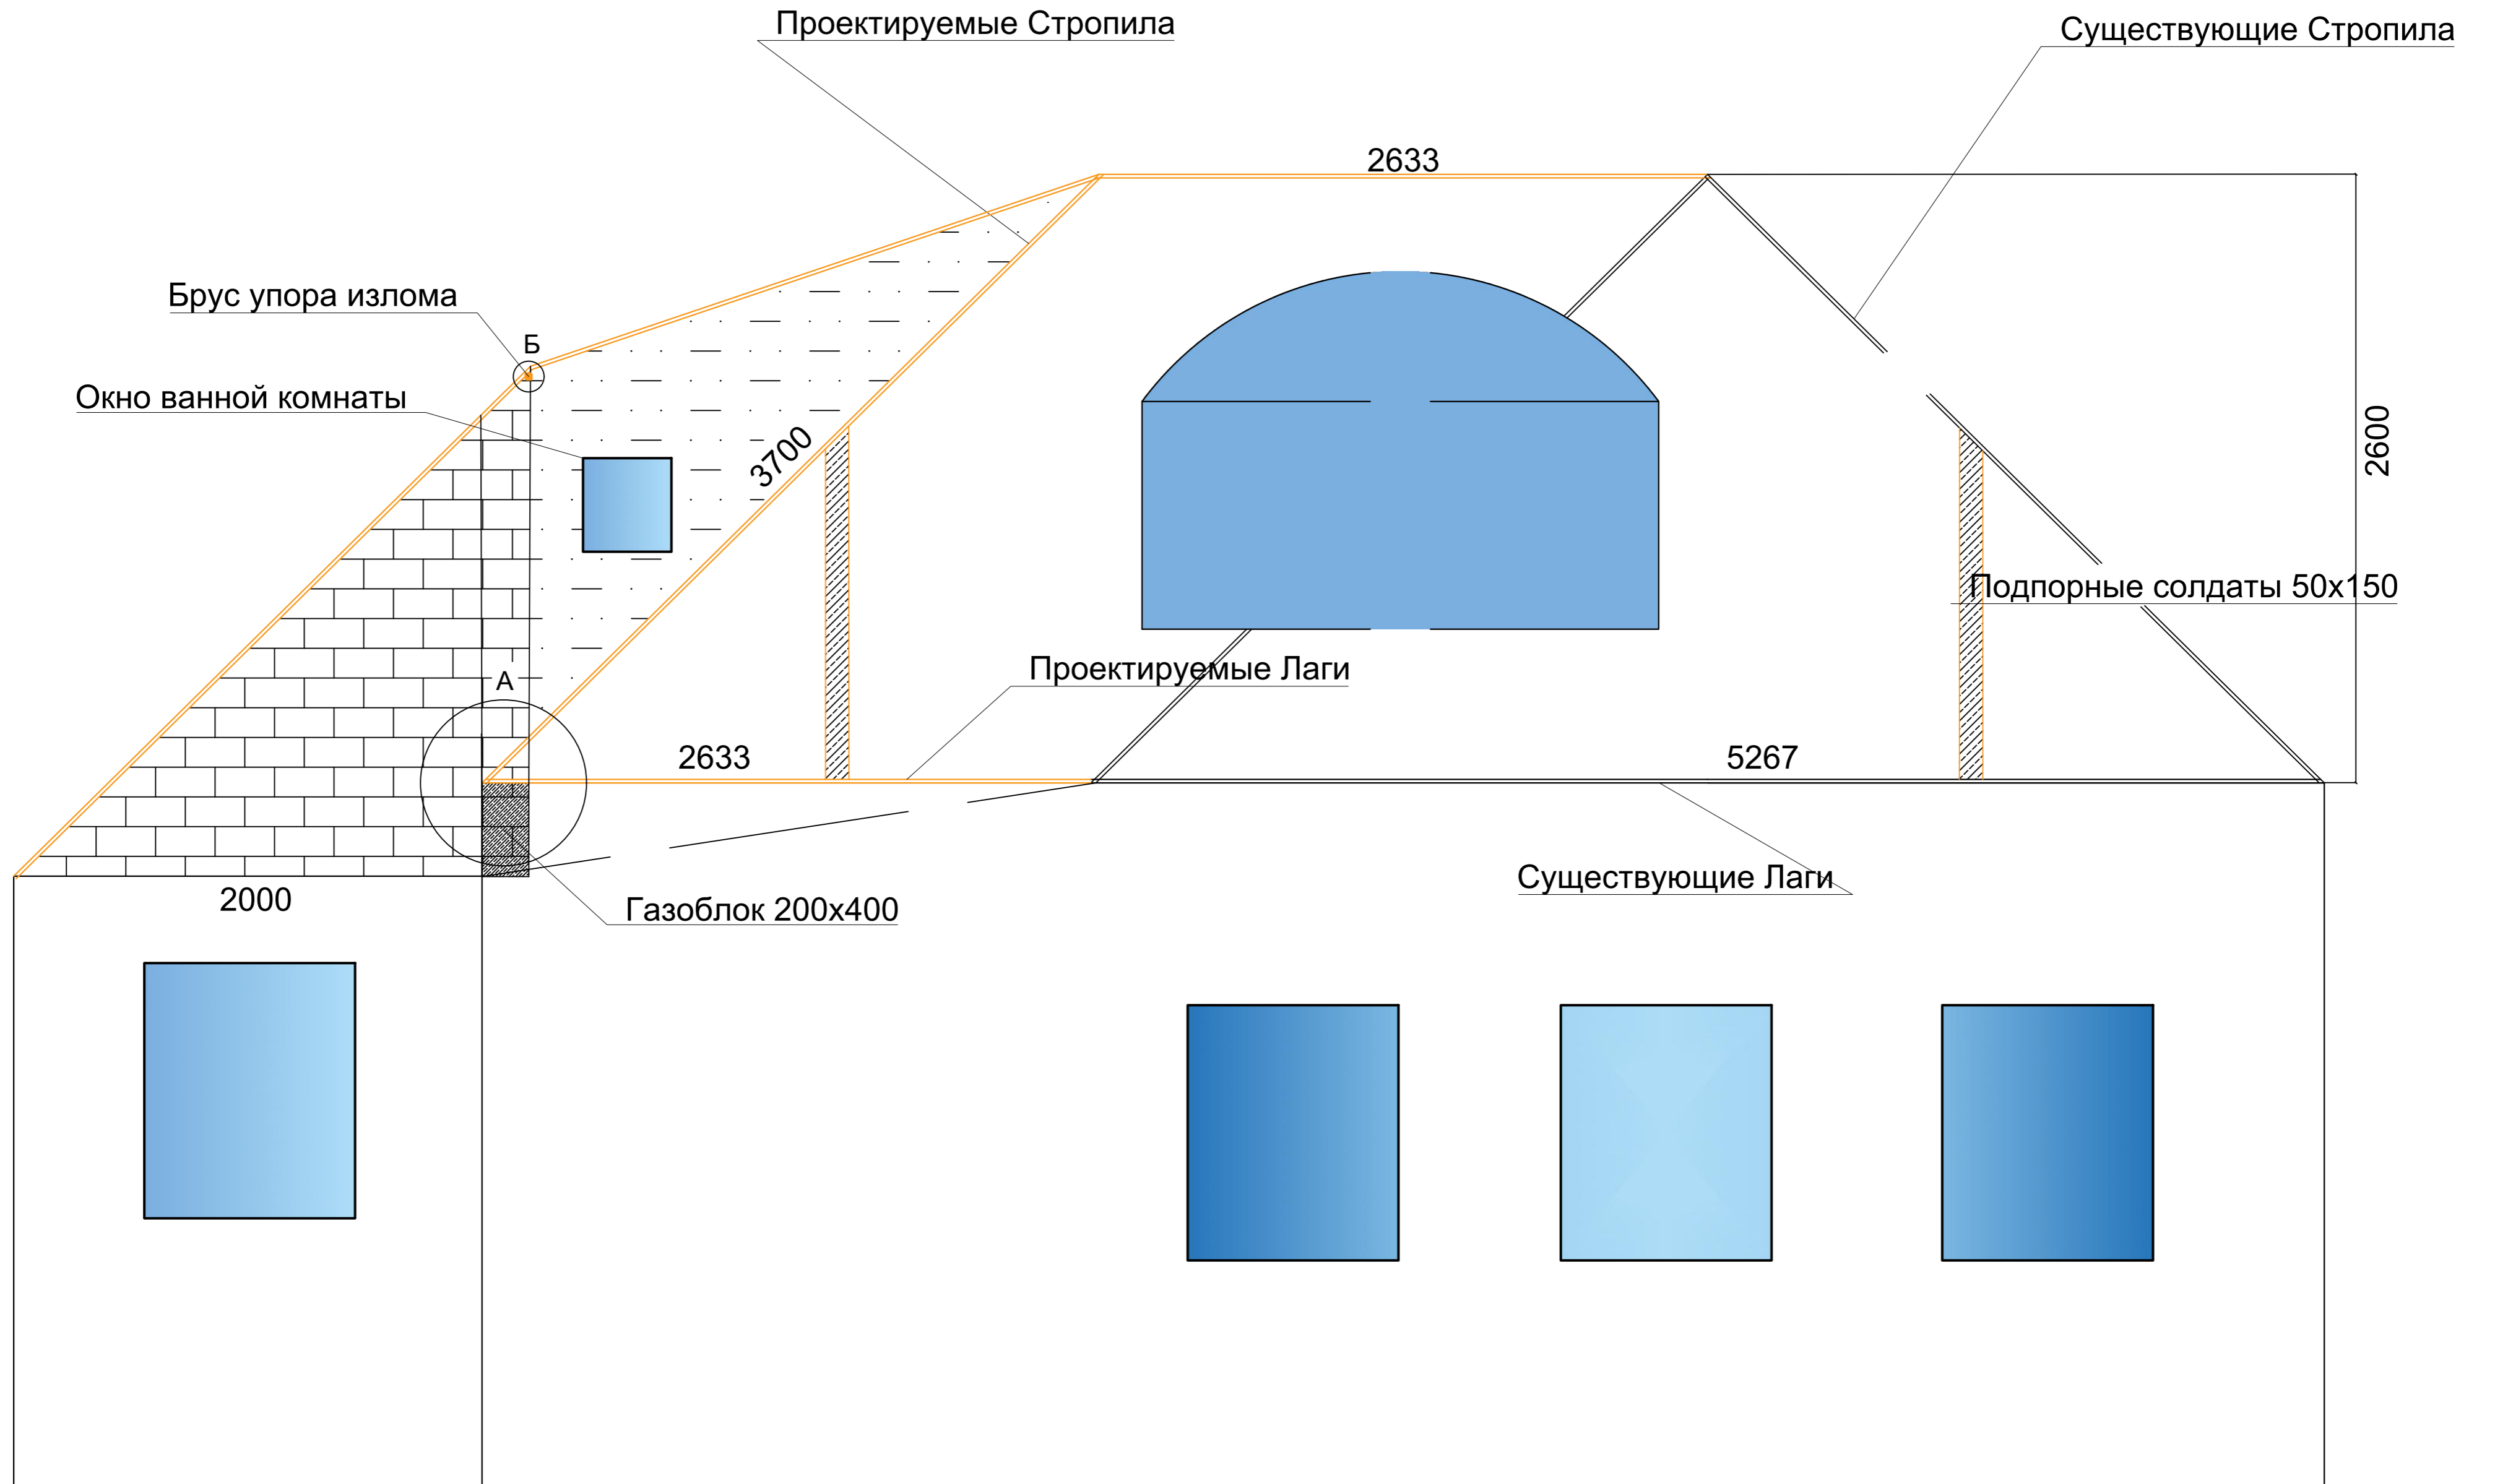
Проектируемые Стропила

Существующие Стропила

2633

Брус упора излома

Б

Окно ванной комнаты

3700

2600

Подпорные солдаты 50x150

Проектируемые Лаги

А

2633

5267

Существующие Лаги

2000

Газоблок 200x400